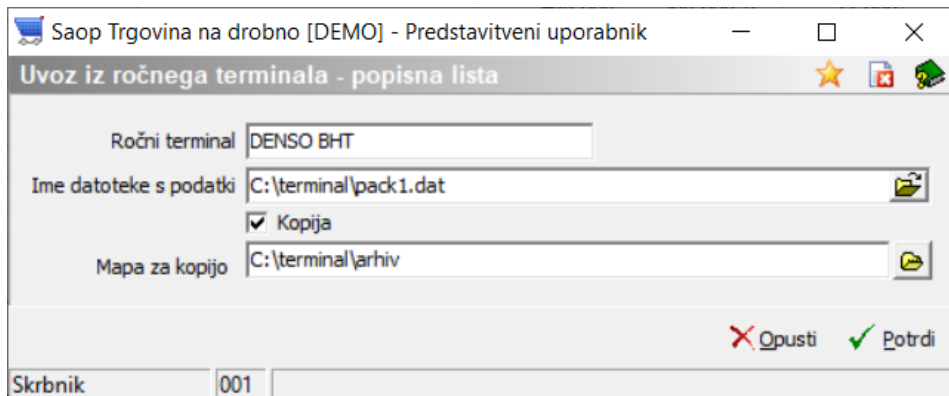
Saop Trgovina na drobno [DEMO] - Predstavitveni uporabnik

Uvoz iz ročnega terminala - popisna lista

Ročni terminal DENSO BHT

Ime datoteke s podatki C:\terminal\pack1.dat

Kopija

Mapa za kopijo C:\terminal\arhiv

Opusti Potrdi

Skrbnik 001